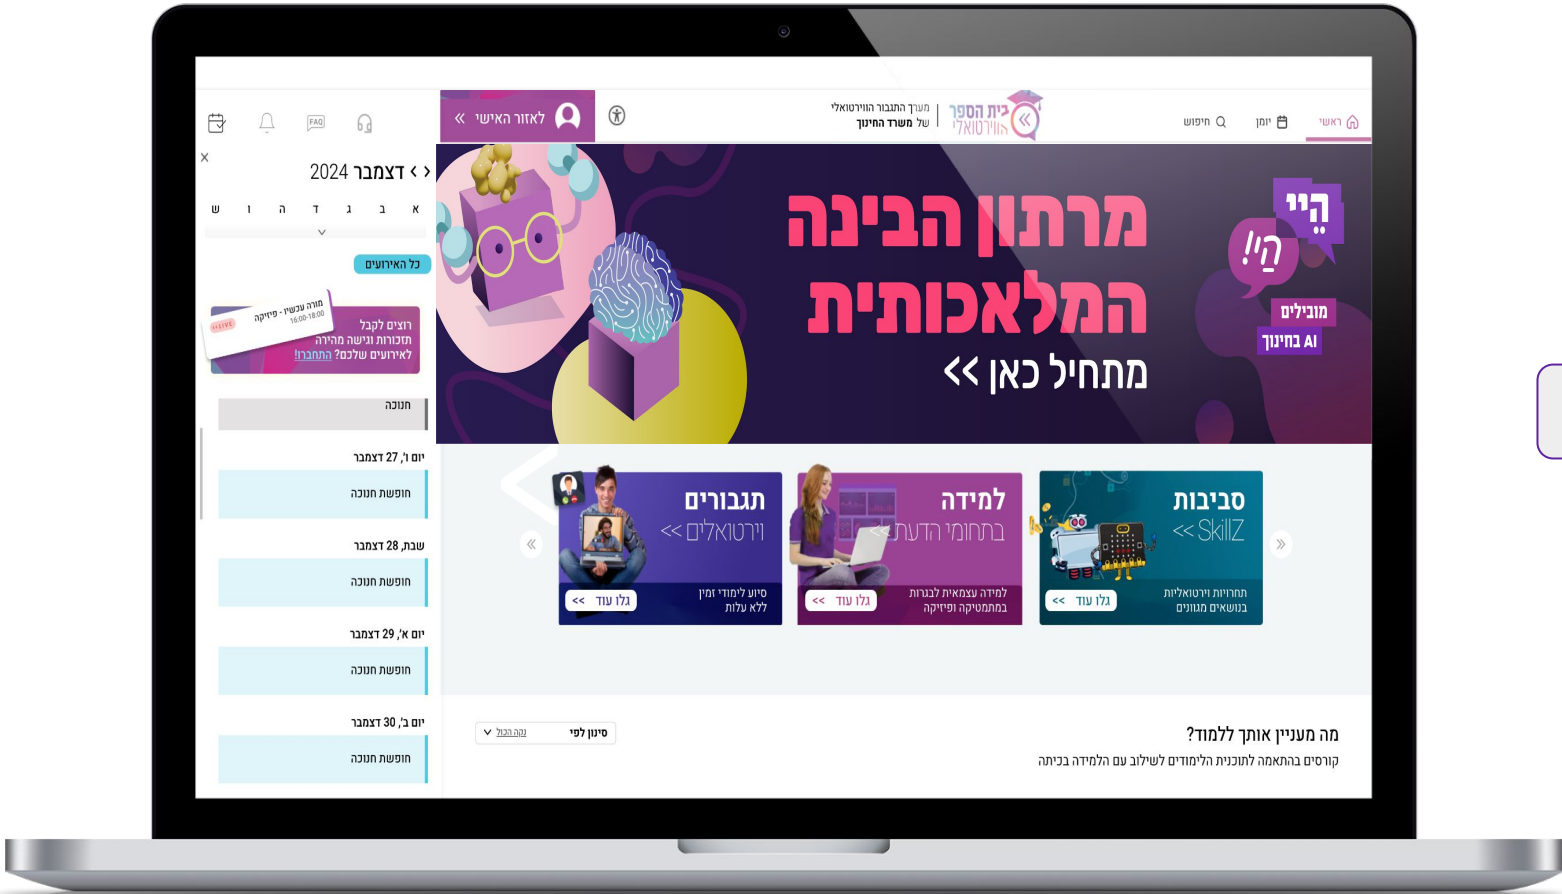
ראשי יומן חיפוש

בית הספר הווירטואלי

מערך התגבור הווירטואלי של משרד החינוך

לאזור האישי

FAQ

דצמבר 2024

א ב ג ד ה ו ש

כל האירועים

מורה עכשיו - פיזיקה 16:00-18:00 LIVE

רוצים לקבל תזכורות וגישה מהירה לאירועים שלכם? התחברו!

חנוכה

יום ו', 27 דצמבר

חופשת חנוכה

שבת, 28 דצמבר

חופשת חנוכה

יום א', 29 דצמבר

חופשת חנוכה

יום ב', 30 דצמבר

חופשת חנוכה

מרתון הבינה המלאכותית

מתחיל כאן <<

היי הי!

מובילים AI בחינוך

סביבות SkillZ <<

תחרויות וירטואליות בנושאים מגוונים

גלו עוד <<

למידה בתחומי הדעת <<

למידה עצמאית לבגרות במתמטיקה ופיזיקה

גלו עוד <<

תגבורים וירטואלים <<

סיוע לימודי זמין ללא עלות

גלו עוד <<

מה מעניין אותך ללמוד?

קורסים בהתאמה לתוכנית הלימודים לשילוב עם הלמידה בכיתה

סינון לפי נקה הכול